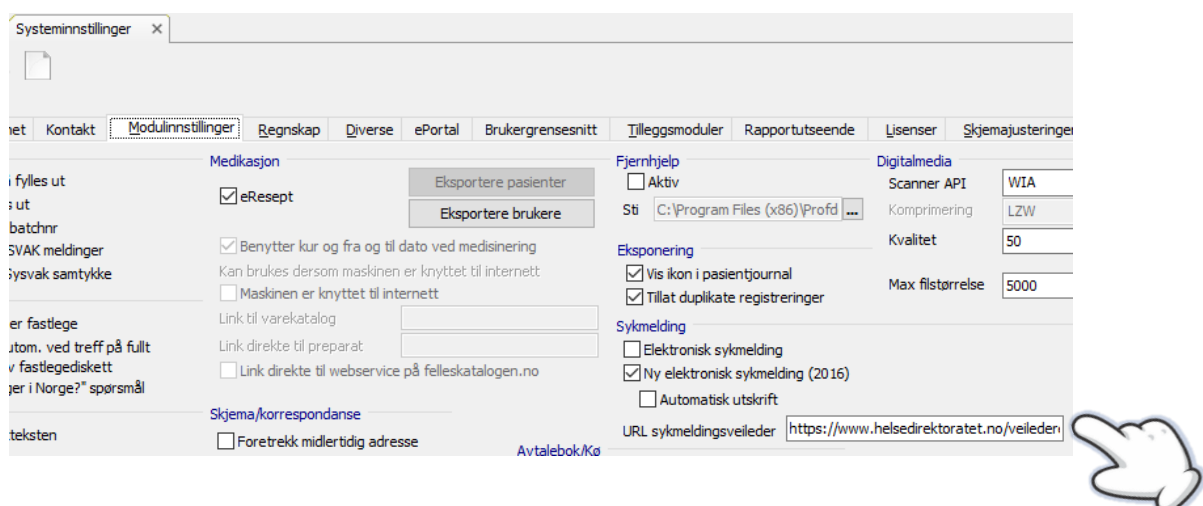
Systeminnstillinger ×

net | Kontakt | Modulinnstillinger | Regnskap | Diverse | ePortal | Brukergrensesnitt | Tilleggsmoduler | Rapportutseende | Lisenser | Skjemajusteringer

i fylles ut
s ut
batchnr
SVAK meldinger
Sysvak samtykke

er fastlege
utom. ved treff på fullt
v fastlegediskett
ger i Norge?" spørsmål

teksten

Medikasjon
eResept
Eksportere pasienter
Eksportere brukere
Benytter kur og fra og til dato ved medisinering
Kan brukes dersom maskinen er knyttet til internett
Maskinen er knyttet til internett
Link til varekatalog
Link direkte til preparat
Link direkte til webservice på felleskatalogen.no

Skjema/korrespondanse
Foretrekk midlertidig adresse

Avtalebok/Kø

Fjernhjelp
Aktiv
Sti C:\Program Files (x86)\Profd ...

Eksponering
Vis ikon i pasientjournal
Tillat duplikate registreringer

Sykmelding
Elektronisk sykmelding
Ny elektronisk sykmelding (2016)
Automatisk utskrift
URL sykmeldingsveileder https://www.helsedirektoratet.no/veileder

Digitalmedia
Scanner API WIA
Komprimering LZW
Kvalitet 50
Max filstørrelse 5000